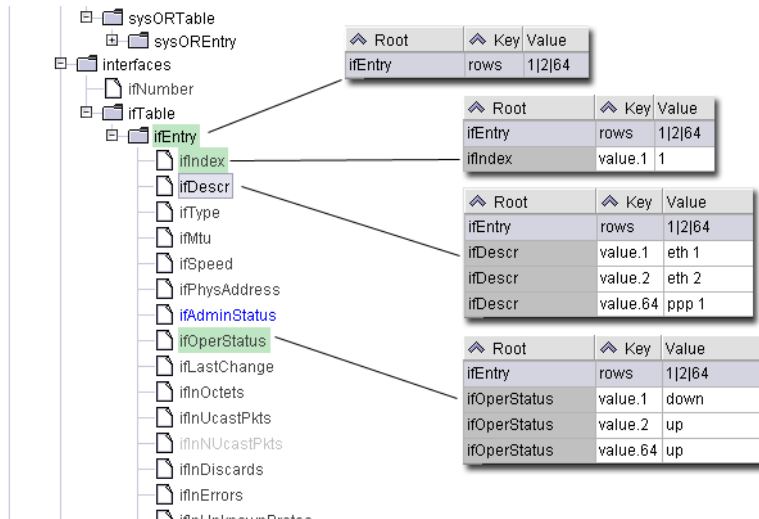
sysORTable
sysOREntry
interfaces
ifNumber
ifTable
ifEntry
ifIndex
ifDescr
ifType
ifMtu
ifSpeed
ifPhysAddress
ifAdminStatus
ifOperStatus
ifLastChange
ifInOctets
ifInUcastPkts
ifInNUcastPkts
ifInDiscards
ifInErrors
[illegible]

| Root | Key | Value |
|---|---|---|
| ifEntry | rows | 1\|2\|64 |

| Root | Key | Value |
|---|---|---|
| ifEntry | rows | 1\|2\|64 |
| ifIndex | value.1 | 1 |

| Root | Key | Value |
|---|---|---|
| ifEntry | rows | 1\|2\|64 |
| ifDescr | value.1 | eth 1 |
| ifDescr | value.2 | eth 2 |
| ifDescr | value.64 | ppp 1 |

| Root | Key | Value |
|---|---|---|
| ifEntry | rows | 1\|2\|64 |
| ifOperStatus | value.1 | down |
| ifOperStatus | value.2 | up |
| ifOperStatus | value.64 | up |